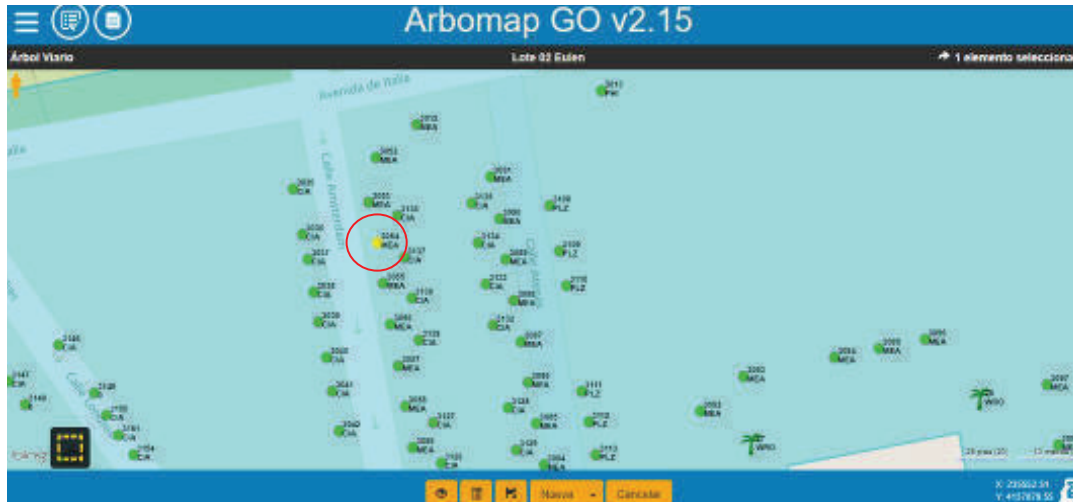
Arbomap GO v2.15

Árbol Viario

Lote 02 Eulen

1 elemento selecciona

Avenida de Italia

Calle Amsterdam

3011 PHI
3012 MBA
3053 MBA
3035 CIA
3055 MBA
3036 CIA
3054 MCA
3037 CIA
3038 CIA
3039 CIA
3040 CIA
3041 CIA
3042 CIA
3031 MBA
3030 MBA
3028 MBA
3057 MBA
3058 MBA
3059 MBA
3060 MBA
3061 MCA
3062 MCA
3063 MBA
3064 MBA
3065 MCA
3066 MBA

2118 PLZ
2119 PLZ
2115 PLZ
2111 PLZ
2112 PLZ
2113 PLZ

WRO
WRO

Nuevo
Cancelar

X: 235552.51
Y: 4157878.55